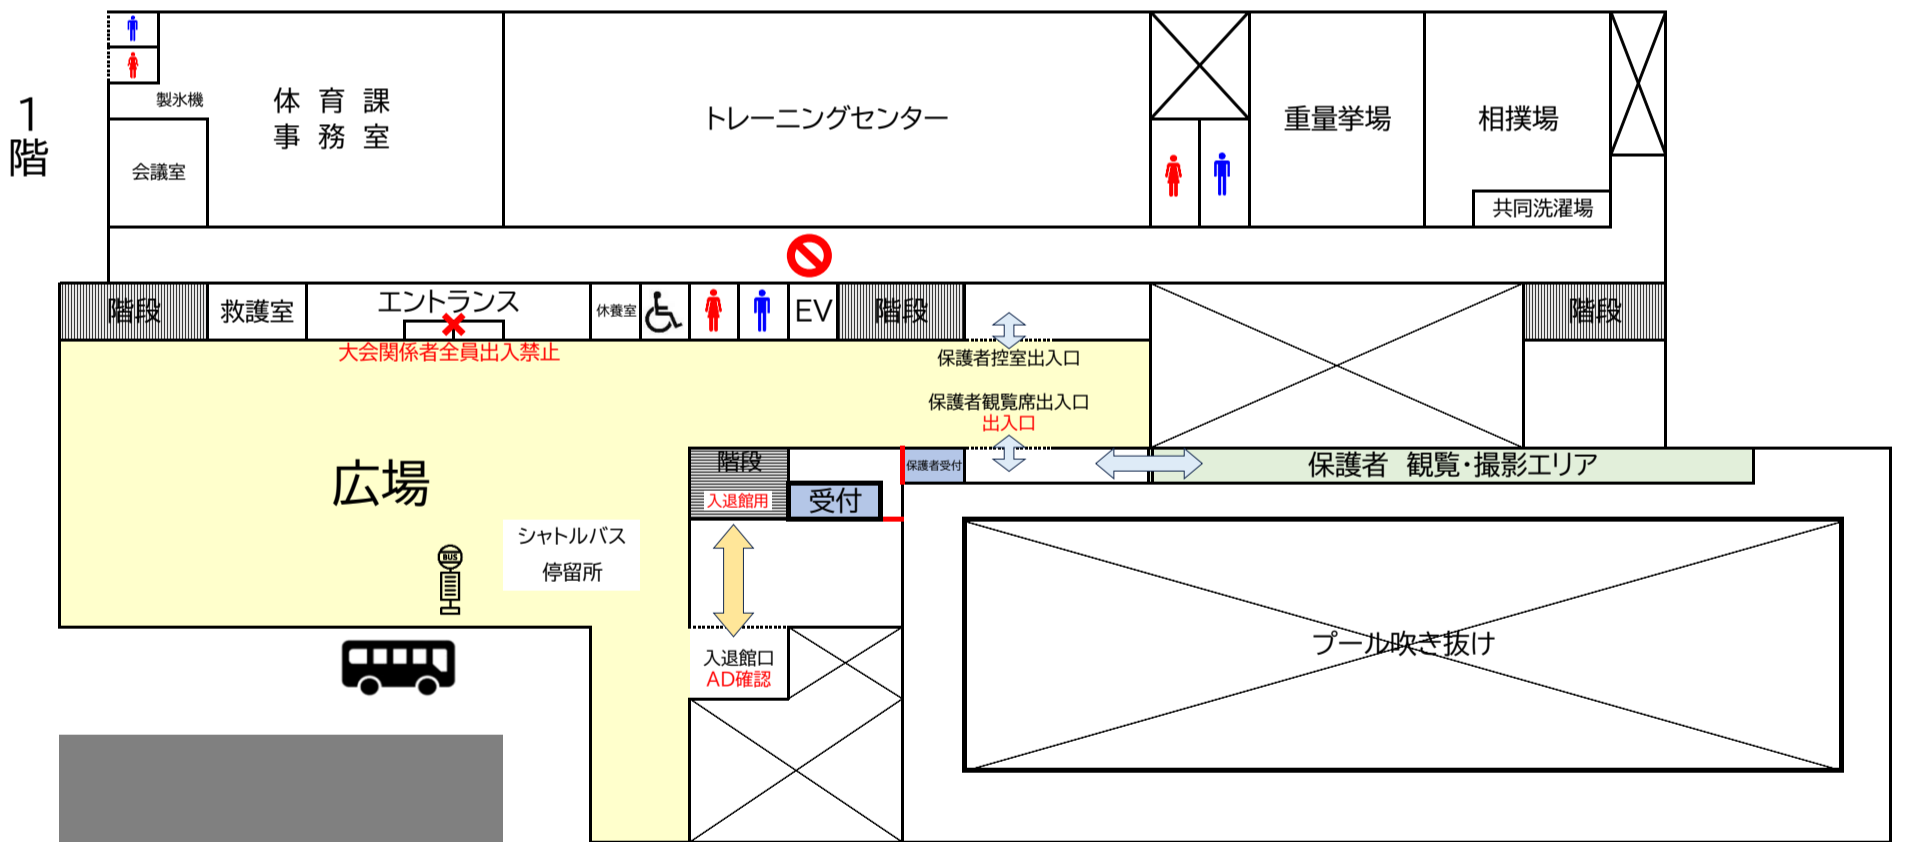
1階

製氷機

体育課事務室

会議室

トレーニングセンター

重量挙場

相撲場

共同洗濯場

階段

救護室

エントランス

大会関係者全員出入禁止

休養室

EV

階段

階段

保護者控室出入口

保護者観覧席出入口

出入口

広場

階段

入退館用

受付

保護者受付

保護者　観覧・撮影エリア

シャトルバス
停留所

BUS

入退館口
AD確認

プール吹き抜け